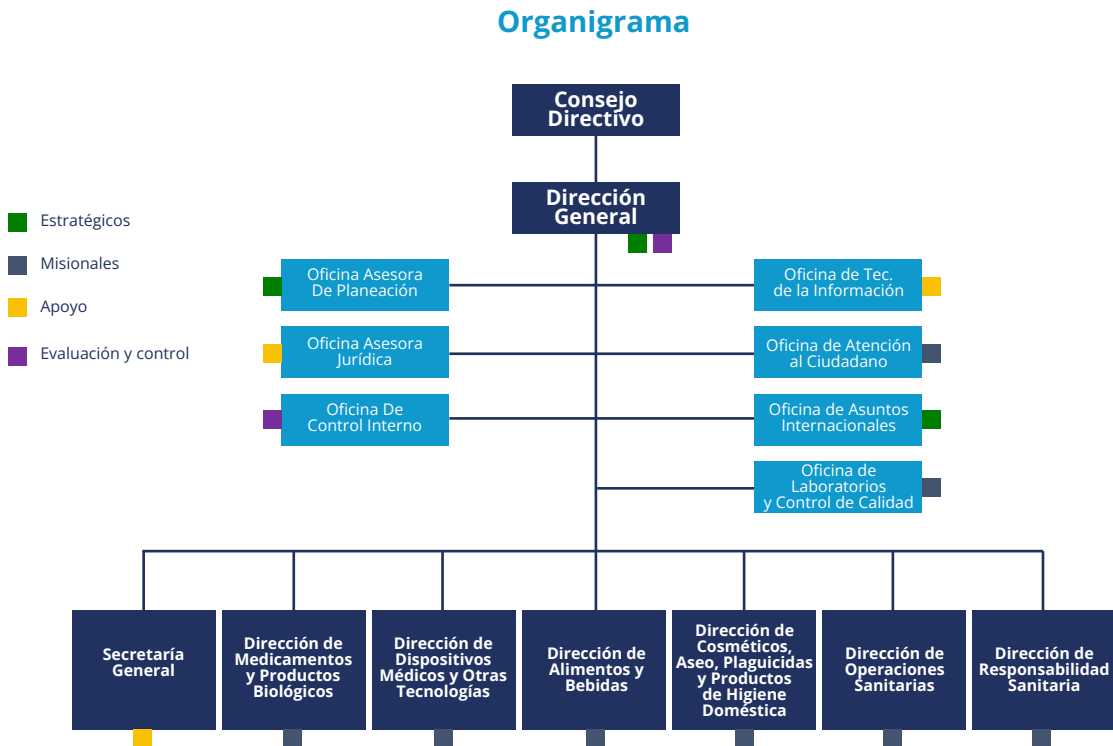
Organigrama

Estratégicos

Misionales

Apoyo

Evaluación y control

Consejo Directivo

Dirección General

Oficina Asesora De Planeación

Oficina Asesora Jurídica

Oficina De Control Interno

Oficina de Tec. de la Información

Oficina de Atención al Ciudadano

Oficina de Asuntos Internacionales

Oficina de Laboratorios y Control de Calidad

Secretaría General

Dirección de Medicamentos y Productos Biológicos

Dirección de Dispositivos Médicos y Otras Tecnologías

Dirección de Alimentos y Bebidas

Dirección de Cosméticos, Aseo, Plaguicidas y Productos de Higiene Doméstica

Dirección de Operaciones Sanitarias

Dirección de Responsabilidad Sanitaria